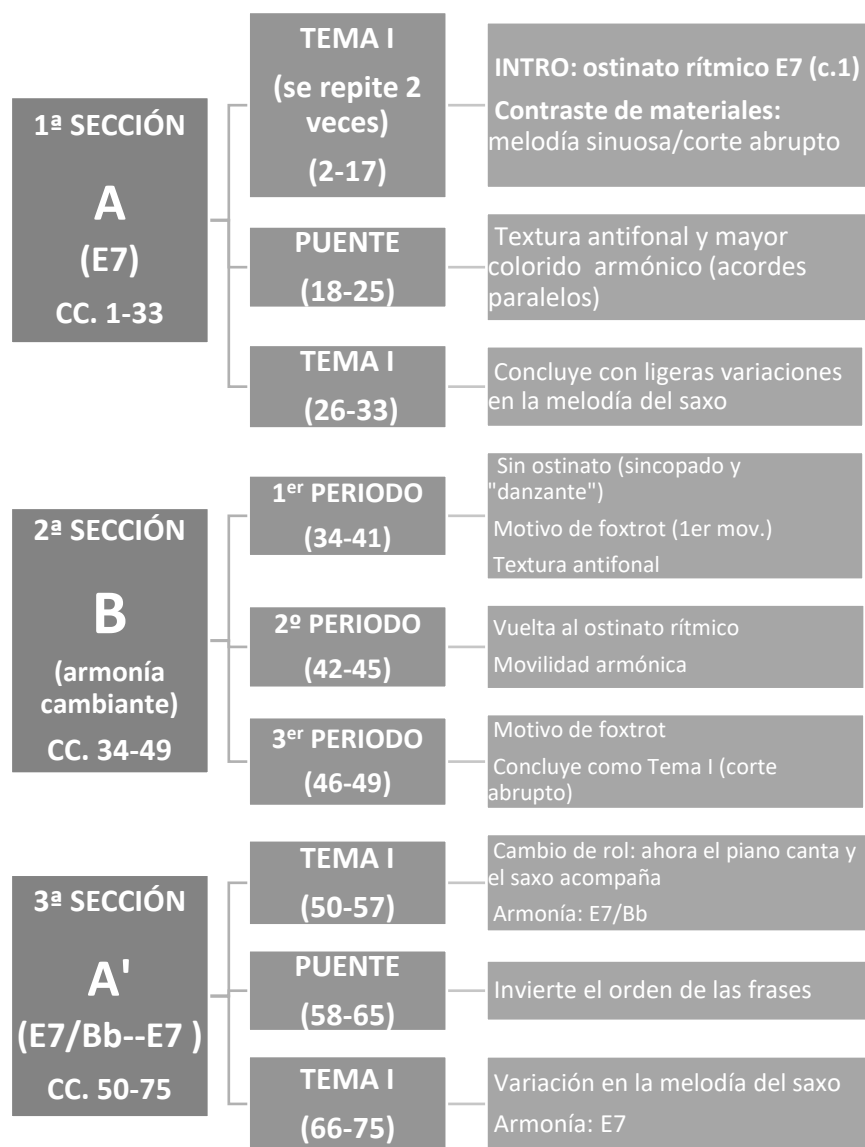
1ª SECCIÓN

A

(E7)

CC. 1-33

TEMA I

(se repite 2 veces)

(2-17)

INTRO: ostinato rítmico E7 (c.1)

Contraste de materiales: melodía sinuosa/corte abrupto

PUENTE

(18-25)

Textura antifonal y mayor colorido armónico (acordes paralelos)

TEMA I

(26-33)

Concluye con ligeras variaciones en la melodía del saxo

2ª SECCIÓN

B

(armonía cambiante)

CC. 34-49

1$^{er}$ PERIODO

(34-41)

Sin ostinato (sincopado y "danzante")

Motivo de foxtrot (1er mov.)

Textura antifonal

2º PERIODO

(42-45)

Vuelta al ostinato rítmico

Movilidad armónica

3$^{er}$ PERIODO

(46-49)

Motivo de foxtrot

Concluye como Tema I (corte abrupto)

3ª SECCIÓN

A'

(E7/Bb--E7 )

CC. 50-75

TEMA I

(50-57)

Cambio de rol: ahora el piano canta y el saxo acompaña

Armonía: E7/Bb

PUENTE

(58-65)

Invierte el orden de las frases

TEMA I

(66-75)

Variación en la melodía del saxo

Armonía: E7